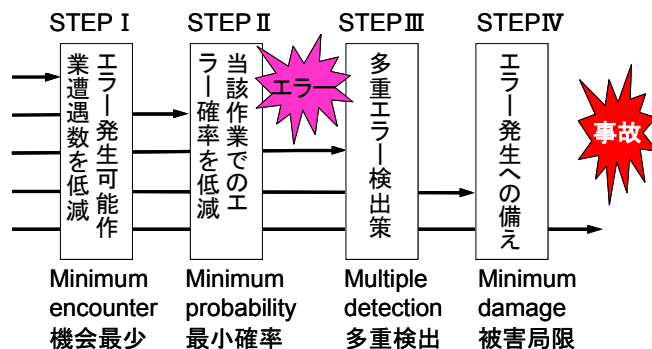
STEP Ⅰ

エラー発生可能作業遭遇数を低減

Minimum encounter
機会最少

STEP Ⅱ

当該作業でのエラー確率を低減

エラー

Minimum probability
最小確率

STEP Ⅲ

多重エラー検出策

Multiple detection
多重検出

STEP Ⅳ

エラー発生への備え

Minimum damage
被害局限

事故